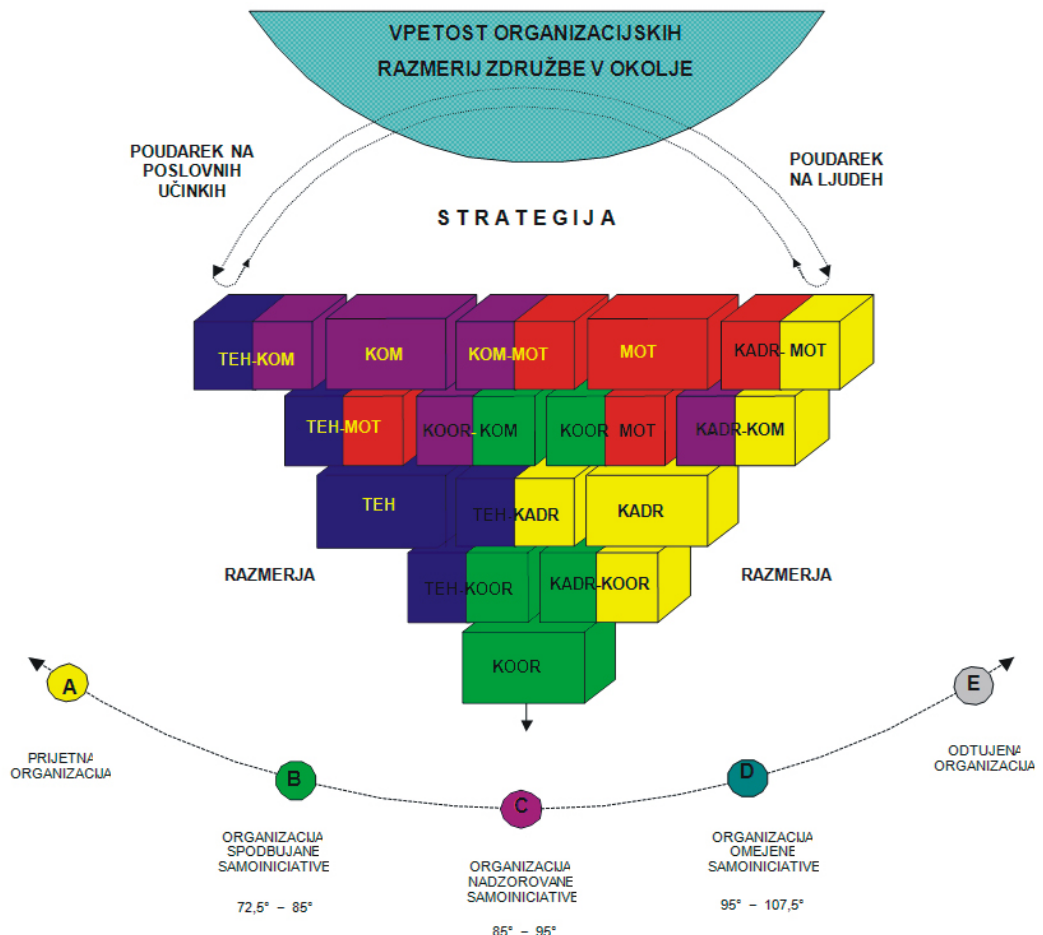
VPETOST ORGANIZACIJSKIH RAZMERIJ ZDRUŽBE V OKOLJE

POUDAREK NA POSLOVNIH UČINKIH

POUDAREK NA LJUDEH

STRATEGIJA

TEH-KOM
KOM
KOM-MOT
MOT
KADR- MOT

TEH-MOT
KOOR- KOM
KOOR MOT
KADR-KOM

TEH
TEH-KADR
KADR

RAZMERJA

TEH-KOOR
KADR-KOOR

RAZMERJA

KOOR

A
PRIJETNA ORGANIZACIJA

B
ORGANIZACIJA SPODBUJANE SAMOINICIATIVE
72,5° – 85°

C
ORGANIZACIJA NADZOROVANE SAMOINICIATIVE
85° – 95°

D
ORGANIZACIJA OMEJENE SAMOINICIATIVE
95° – 107,5°

E
ODTUJENA ORGANIZACIJA